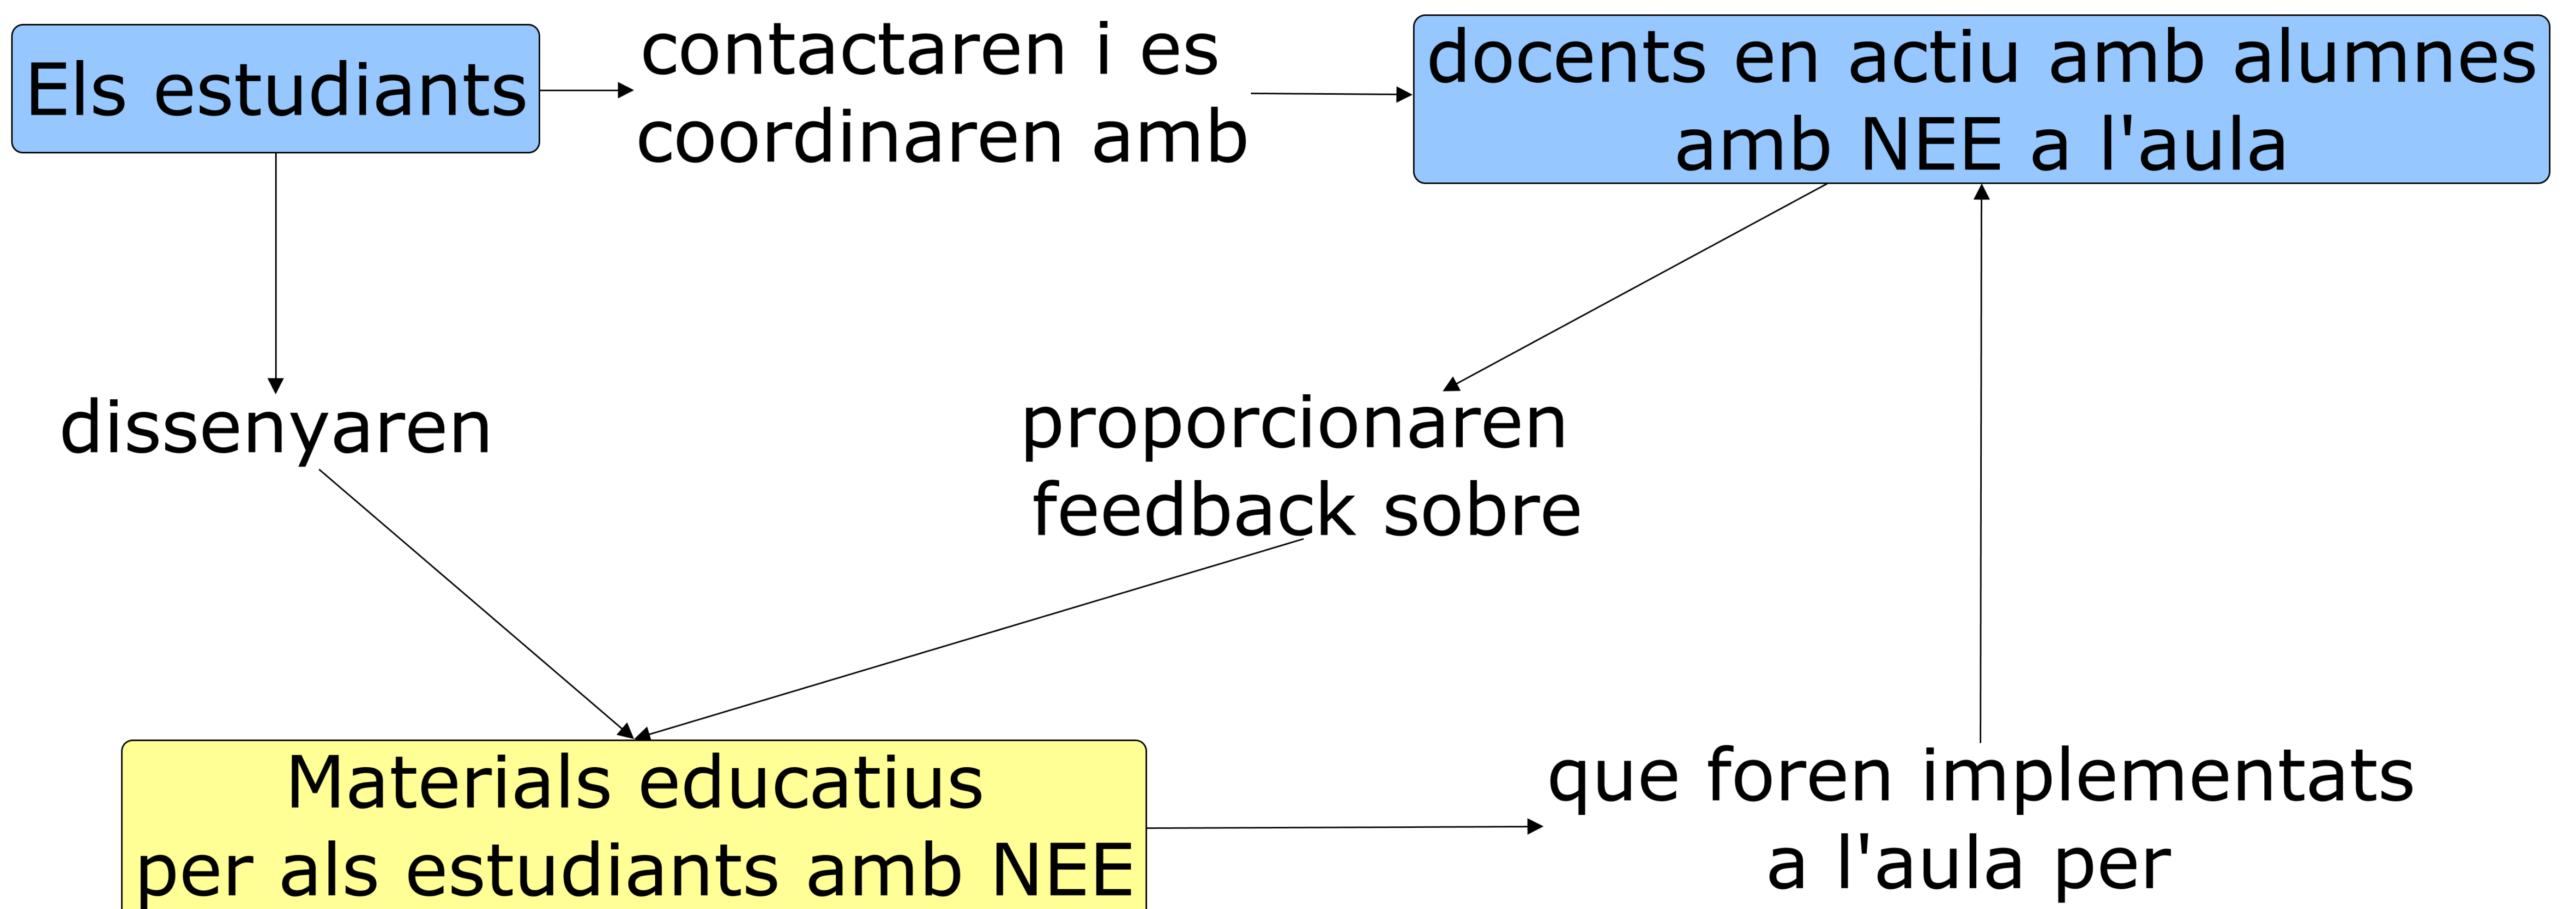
Els estudiants

contactaren i es coordinaren amb

docents en actiu amb alumnes amb NEE a l'aula

dissenyaren

proporcionaren feedback sobre

Materials educatius per als estudiants amb NEE

que foren implementats a l'aula per